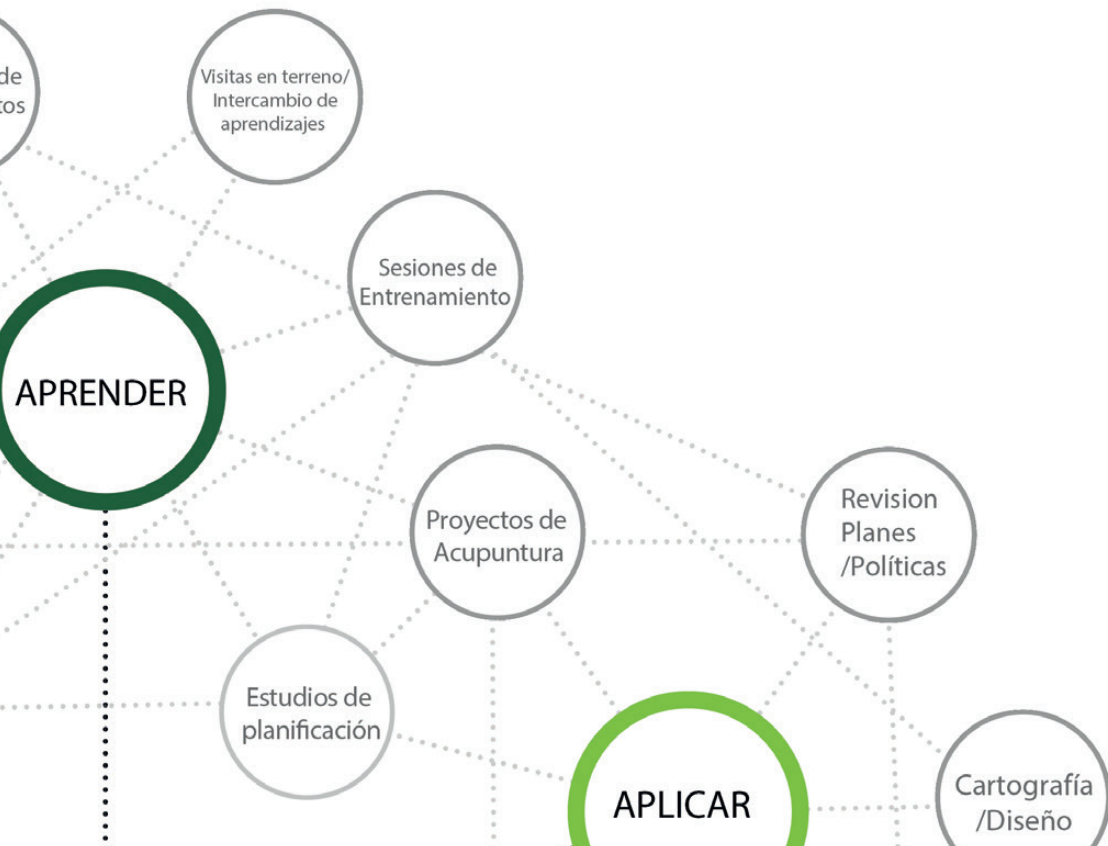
de
tos

Visitas en terreno/ Intercambio de aprendizajes

Sesiones de Entrenamiento

APRENDER

Proyectos de Acupuntura

Revision Planes /Políticas

Estudios de planificación

APLICAR

Cartografía /Diseño